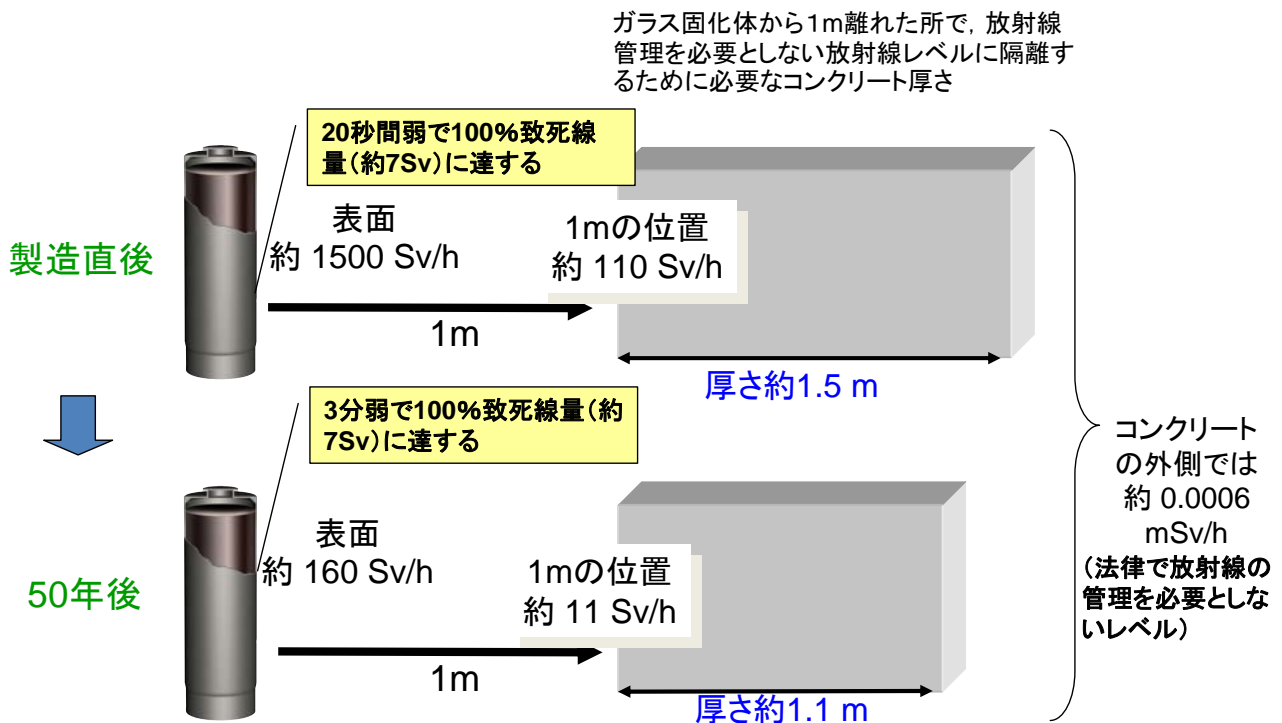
ガラス固化体から1m離れた所で，放射線管理を必要としない放射線レベルに隔離するために必要なコンクリート厚さ

20秒間弱で100%致死線量(約7Sv)に達する

製造直後

表面
約 1500 Sv/h

1mの位置
約 110 Sv/h

1m

厚さ約1.5 m

3分弱で100%致死線量(約7Sv)に達する

50年後

表面
約 160 Sv/h

1mの位置
約 11 Sv/h

1m

厚さ約1.1 m

コンクリートの外側では約 0.0006 mSv/h
(法律で放射線の管理を必要としないレベル)